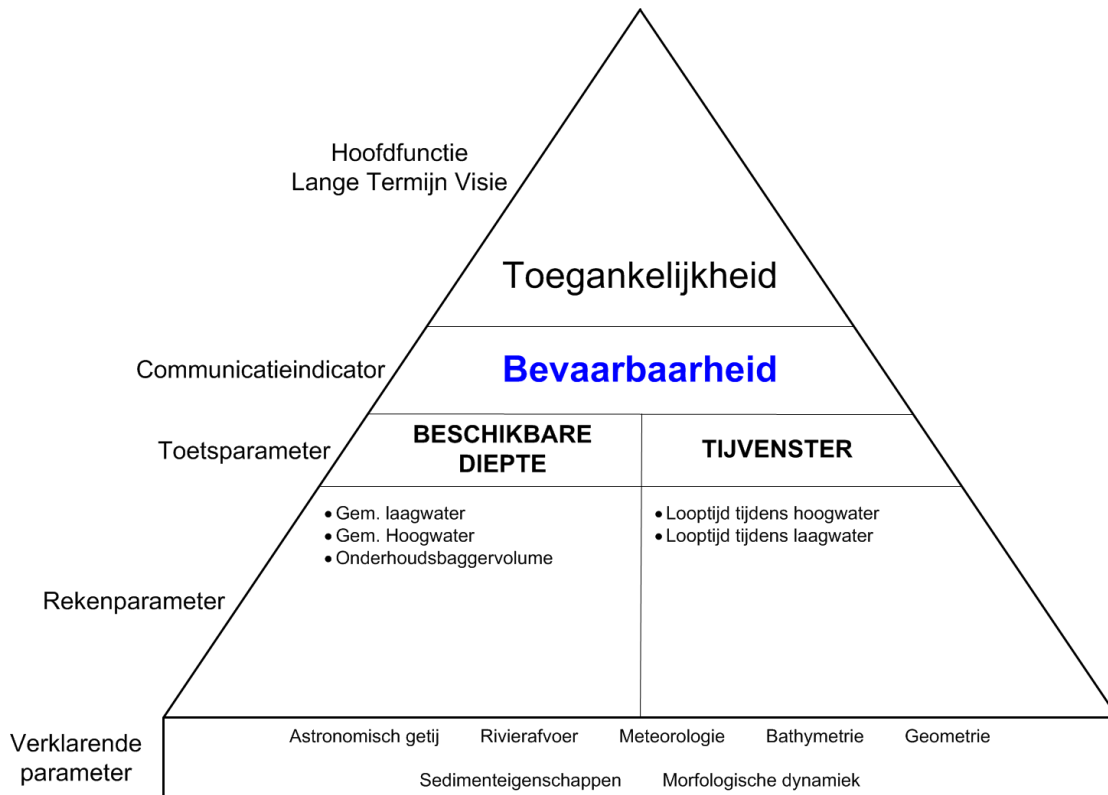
Hoofdfunctie
Lange Termijn Visie

Toegankelijkheid

Communicatieindicator

Bevaarbaarheid

Toetsparameter

BESCHIKBARE DIEPTE

TIJVENSTER

• Gem. laagwater
• Gem. Hoogwater
• Onderhoudsbaggervolume

• Looptijd tijdens hoogwater
• Looptijd tijdens laagwater

Rekenparameter

Verklarende parameter

Astronomisch getij Rivierafvoer Meteorologie Bathymetrie Geometrie

Sedimenteigenschappen Morfologische dynamiek